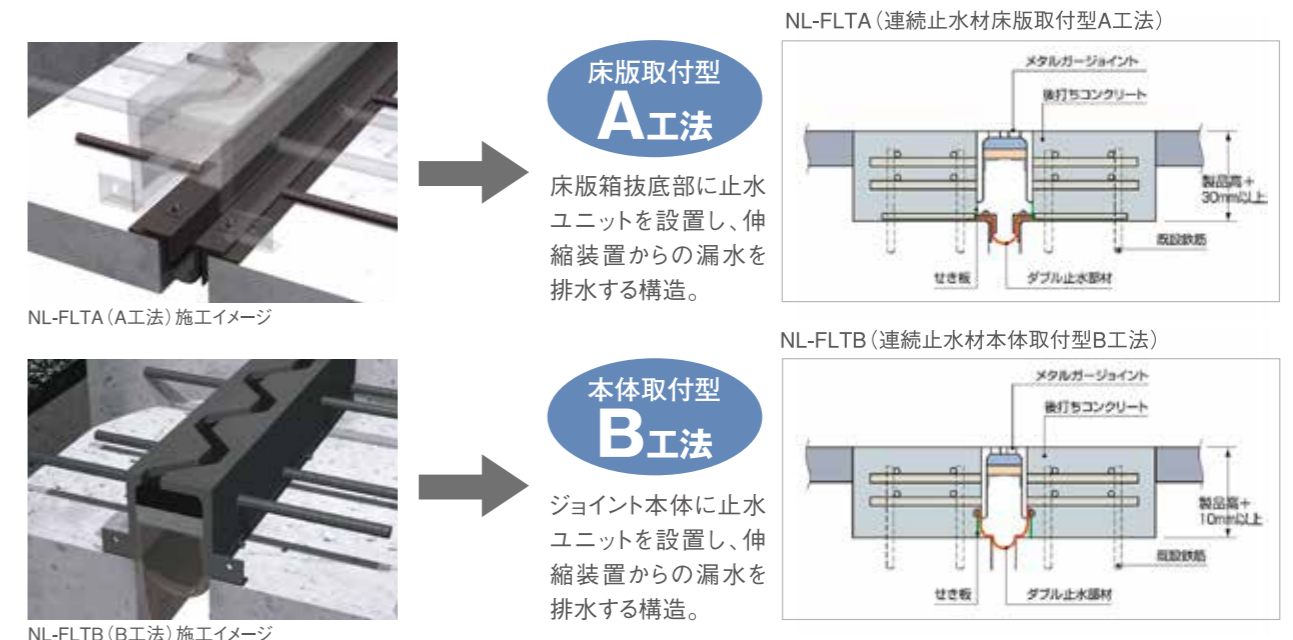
NL-FLTA（連続止水材床版取付型A工法）

NL-FLTA（A工法）施工イメージ

床版取付型
A工法

床版箱抜底部に止水ユニットを設置し、伸縮装置からの漏水を排水する構造。

メタルガージョイント
後打ちコンクリート
製品高＋30mm以上
既設鉄筋
せき板
ダブル止水部材

NL-FLTB（連続止水材本体取付型B工法）

NL-FLTB（B工法）施工イメージ

本体取付型
B工法

ジョイント本体に止水ユニットを設置し、伸縮装置からの漏水を排水する構造。

メタルガージョイント
後打ちコンクリート
製品高＋10mm以上
既設鉄筋
せき板
ダブル止水部材